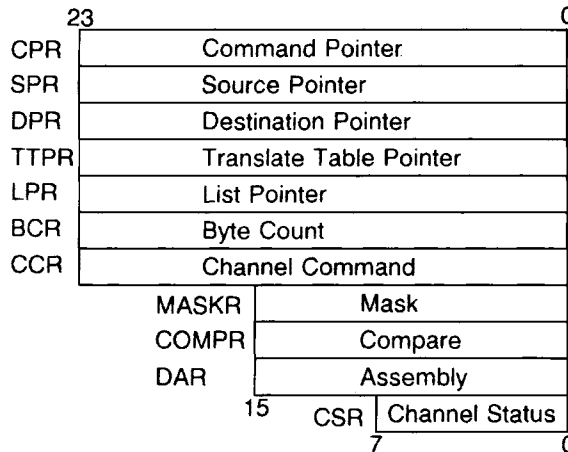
23 0

| | |
|---|---|
| CPR | Command Pointer |
| SPR | Source Pointer |
| DPR | Destination Pointer |
| TTPR | Translate Table Pointer |
| LPR | List Pointer |
| BCR | Byte Count |
| CCR | Channel Command |

| | |
|---|---|
| MASKR | Mask |
| COMPR | Compare |
| DAR | Assembly |

15

| | |
|---|---|
| CSR | Channel Status |

7 0